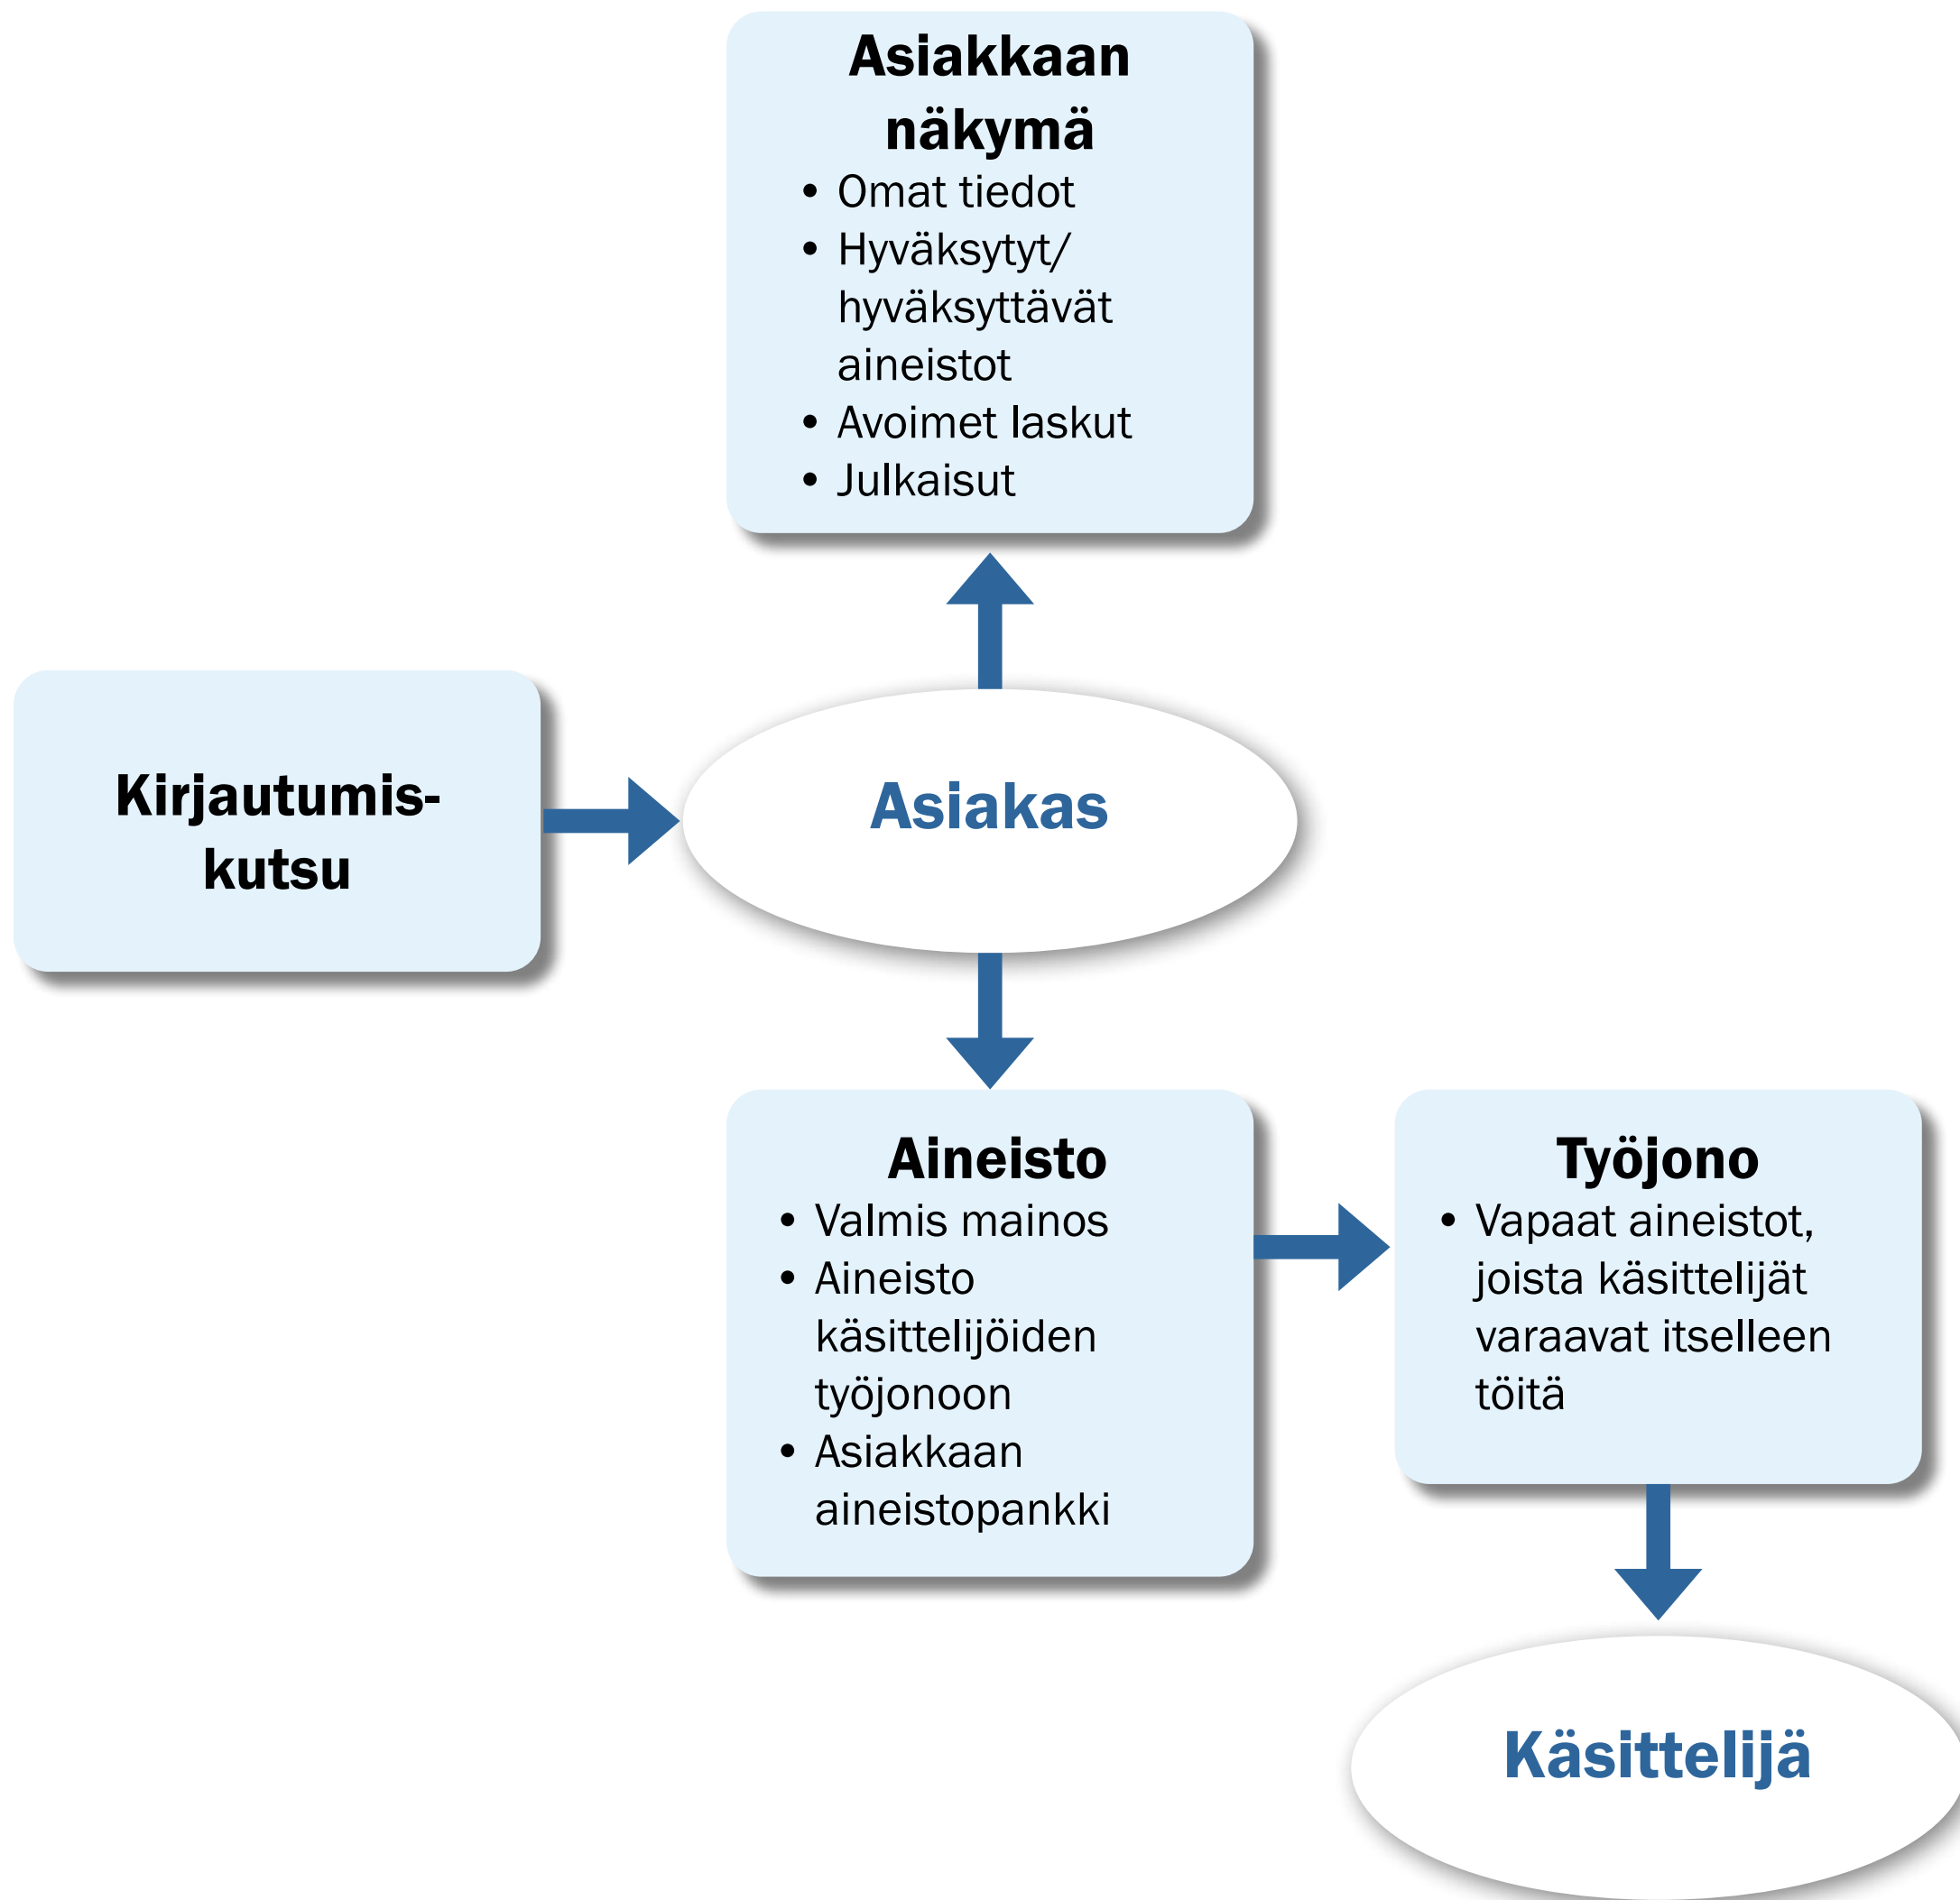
Asiakkaan näkymä
- Omat tiedot
- Hyväksytyt/ hyväksyttävät aineistot
- Avoimet laskut
- Julkaisut

Kirjautumiskutsu

Asiakas

Aineisto
- Valmis mainos
- Aineisto käsittelijöiden työjonoon
- Asiakkaan aineistopankki

Työjono
- Vapaat aineistot, joista käsittelijät varaavat itselleen töitä

Käsittelijä